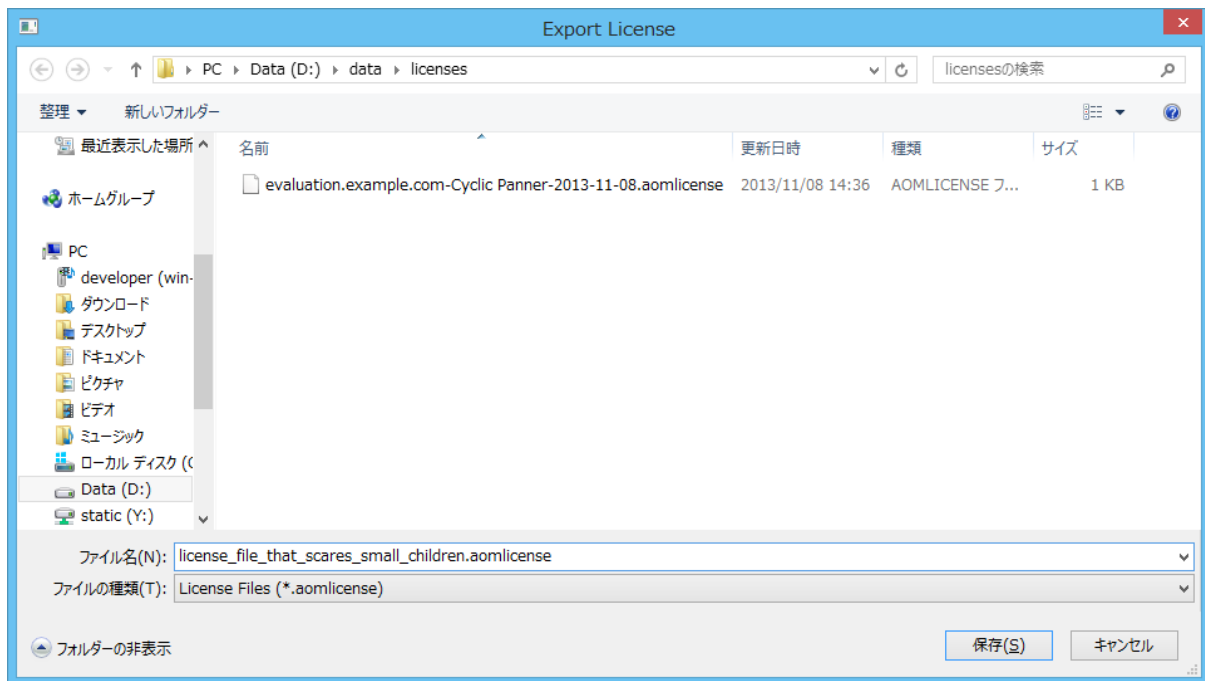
Export License

PC › Data (D:) › data › licenses

licensesの検索

整理 ▾ 新しいフォルダー

最近表示した場所

ホームグループ

PC
developer (win-
ダウンロード
デスクトップ
ドキュメント
ピクチャ
ビデオ
ミュージック
ローカル ディスク (C
Data (D:)
static (Y:)

| 名前 | 更新日時 | 種類 | サイズ |
|---|---|---|---|
| evaluation.example.com-Cyclic Panner-2013-11-08.aomlicense | 2013/11/08 14:36 | AOMLICENSE フ... | 1 KB |

ファイル名(N): license_file_that_scares_small_children.aomlicense

ファイルの種類(T): License Files (*.aomlicense)

フォルダーの非表示

保存(S)

キャンセル